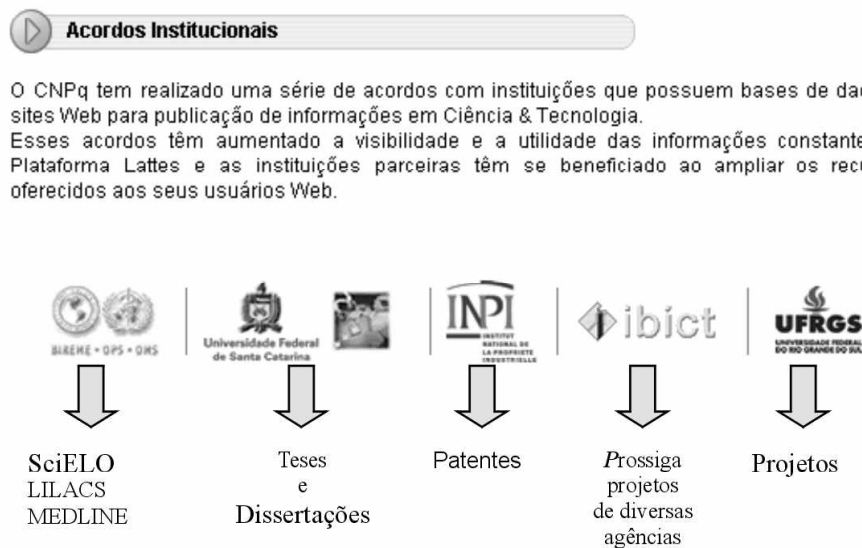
Acordos Institucionais

O CNPq tem realizado uma série de acordos com instituições que possuem bases de dad sites Web para publicação de informações em Ciência & Tecnologia.
Esses acordos têm aumentado a visibilidade e a utilidade das informações constante Plataforma Lattes e as instituições parceiras têm se beneficiado ao ampliar os recu oferecidos aos seus usuários Web.

BIREME • OPS • OMS

Universidade Federal de Santa Catarina

INPI INSTITUT NATIONAL DE LA PROPRIETE INDUSTRIELLE

ibict

UFRGS UNIVERSIDADE FEDERAL DO RIO GRANDE DO SUL

SciELO
LILACS
MEDLINE

Teses
e
Dissertações

Patentes

Prossiga
projetos
de diversas
agências

Projetos